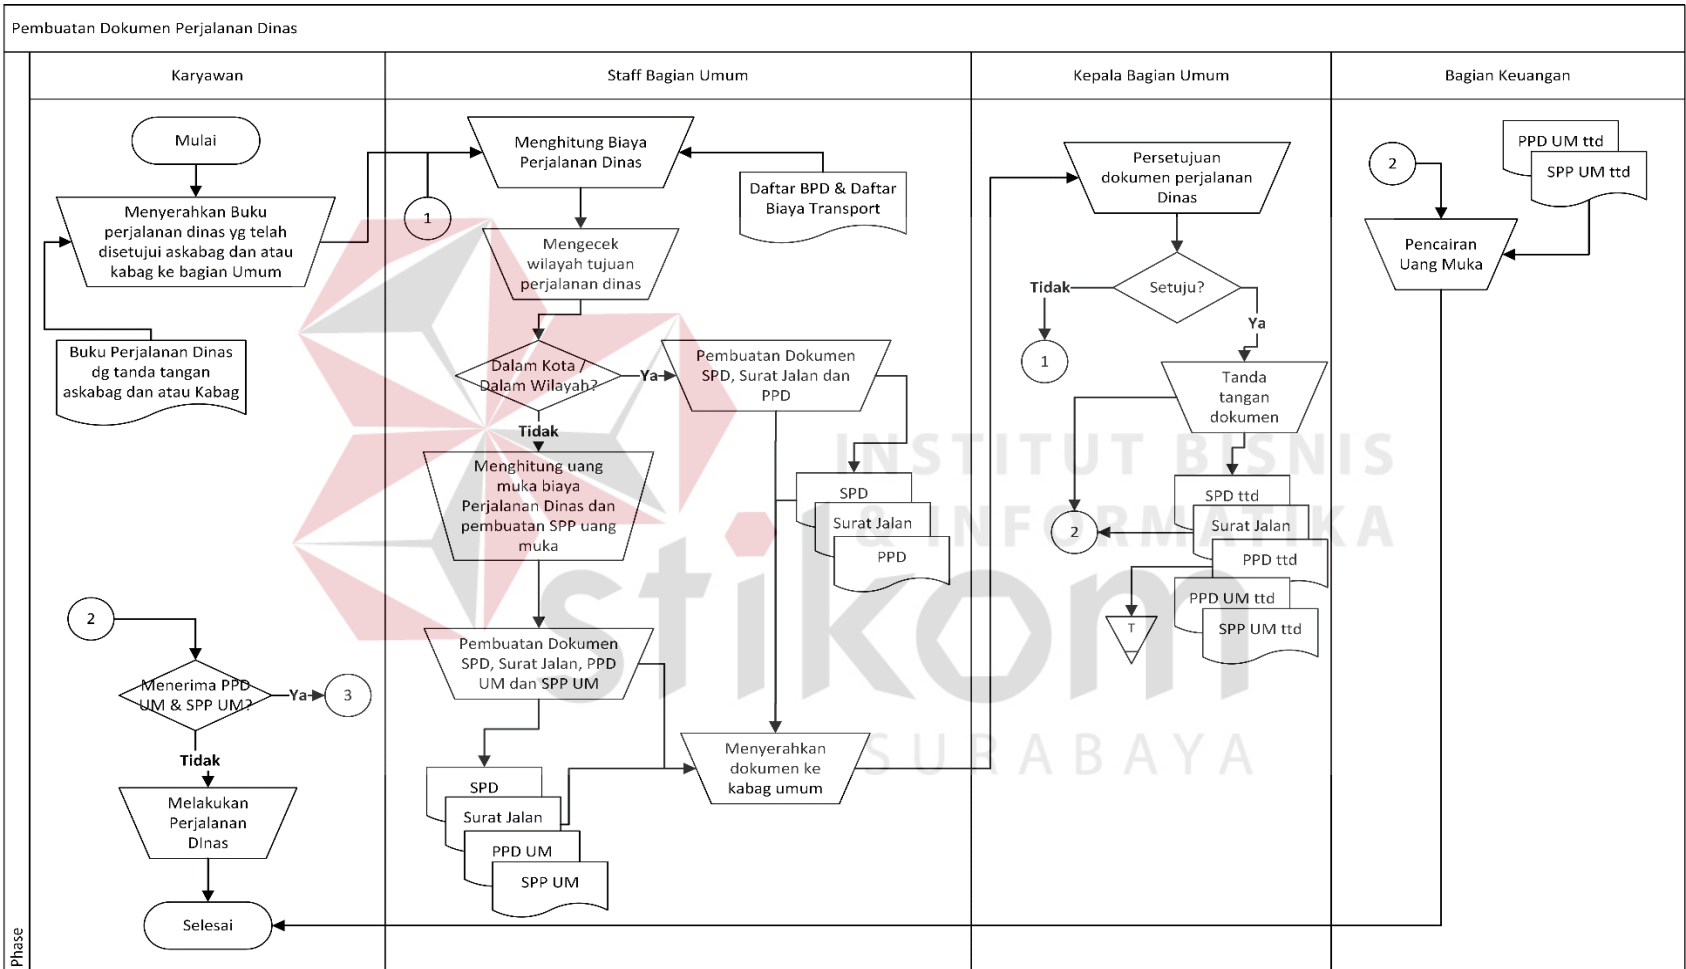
Pembuatan Dokumen Perjalanan Dinas

Karyawan

Staff Bagian Umum

Kepala Bagian Umum

Bagian Keuangan

Mulai

Menyerahkan Buku perjalanan dinas yg telah disetujui askabag dan atau kabag ke bagian Umum

Buku Perjalanan Dinas dg tanda tangan askabag dan atau Kabag

Menghitung Biaya Perjalanan Dinas

Daftar BPD & Daftar Biaya Transport

1

Mengecek wilayah tujuan perjalanan dinas

Dalam Kota / Dalam Wilayah?

Ya

Pembuatan Dokumen SPD, Surat Jalan dan PPD

Tidak

Menghitung uang muka biaya Perjalanan Dinas dan pembuatan SPP uang muka

SPD

Surat Jalan

PPD

Pembuatan Dokumen SPD, Surat Jalan, PPD UM dan SPP UM

SPD

Surat Jalan

PPD UM

SPP UM

Menyerahkan dokumen ke kabag umum

2

Menerima PPD UM & SPP UM?

Ya

3

Tidak

Melakukan Perjalanan DInas

Selesai

Persetujuan dokumen perjalanan Dinas

Setuju?

Tidak

1

Ya

Tanda tangan dokumen

2

SPD ttd

Surat Jalan

PPD ttd

PPD UM ttd

SPP UM ttd

T

2

PPD UM ttd

SPP UM ttd

Pencairan Uang Muka

INSTITUT BISNIS & INFORMATIKA

stikom

SURABAYA

Phase